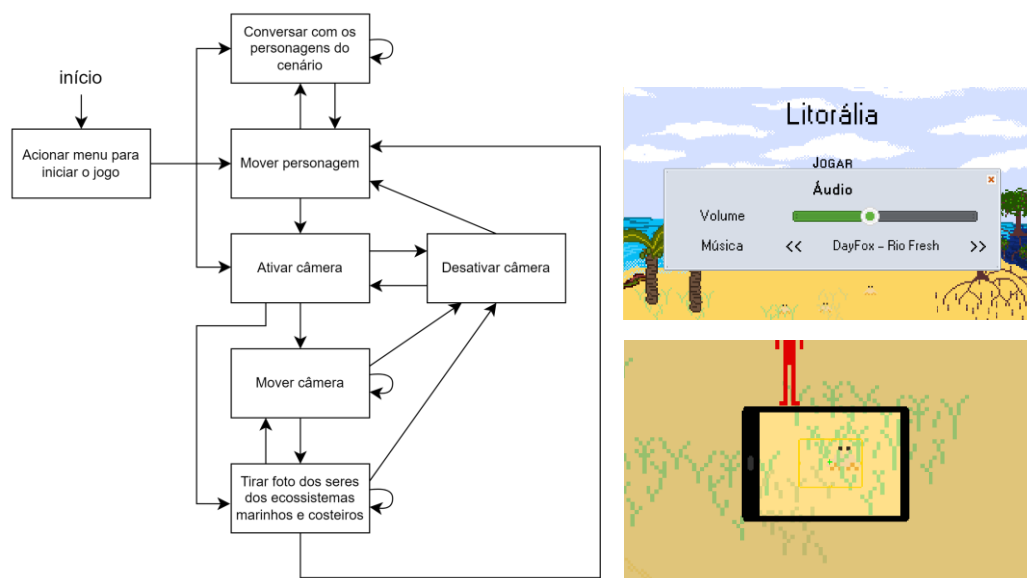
início

Acionar menu para iniciar o jogo

Conversar com os personagens do cenário

Mover personagem

Ativar câmera

Desativar câmera

Mover câmera

Tirar foto dos seres dos ecossistemas marinhos e costeiros

Litorália

JOGAR

Áudio

Volume

Música

<<

DayFox - Rio Fresh

>>